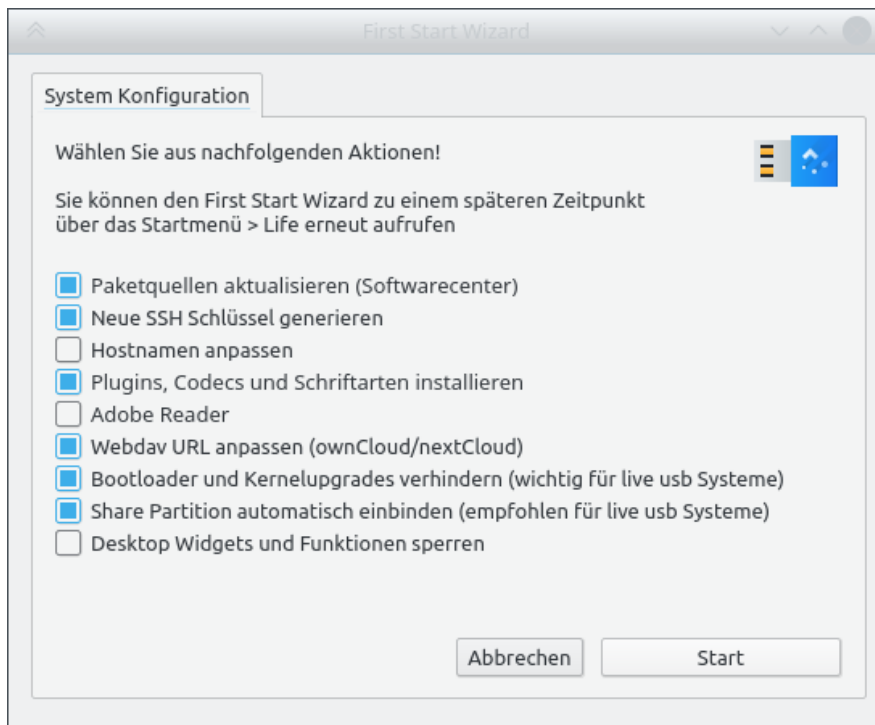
First Start Wizard

System Konfiguration

Wählen Sie aus nachfolgenden Aktionen!

Sie können den First Start Wizard zu einem späteren Zeitpunkt über das Startmenü > Life erneut aufrufen

Paketquellen aktualisieren (Softwarecenter)
Neue SSH Schlüssel generieren
Hostnamen anpassen
Plugins, Codecs und Schriftarten installieren
Adobe Reader
Webdav URL anpassen (ownCloud/nextCloud)
Bootloader und Kernelupgrades verhindern (wichtig für live usb Systeme)
Share Partition automatisch einbinden (empfohlen für live usb Systeme)
Desktop Widgets und Funktionen sperren

Abbrechen
Start